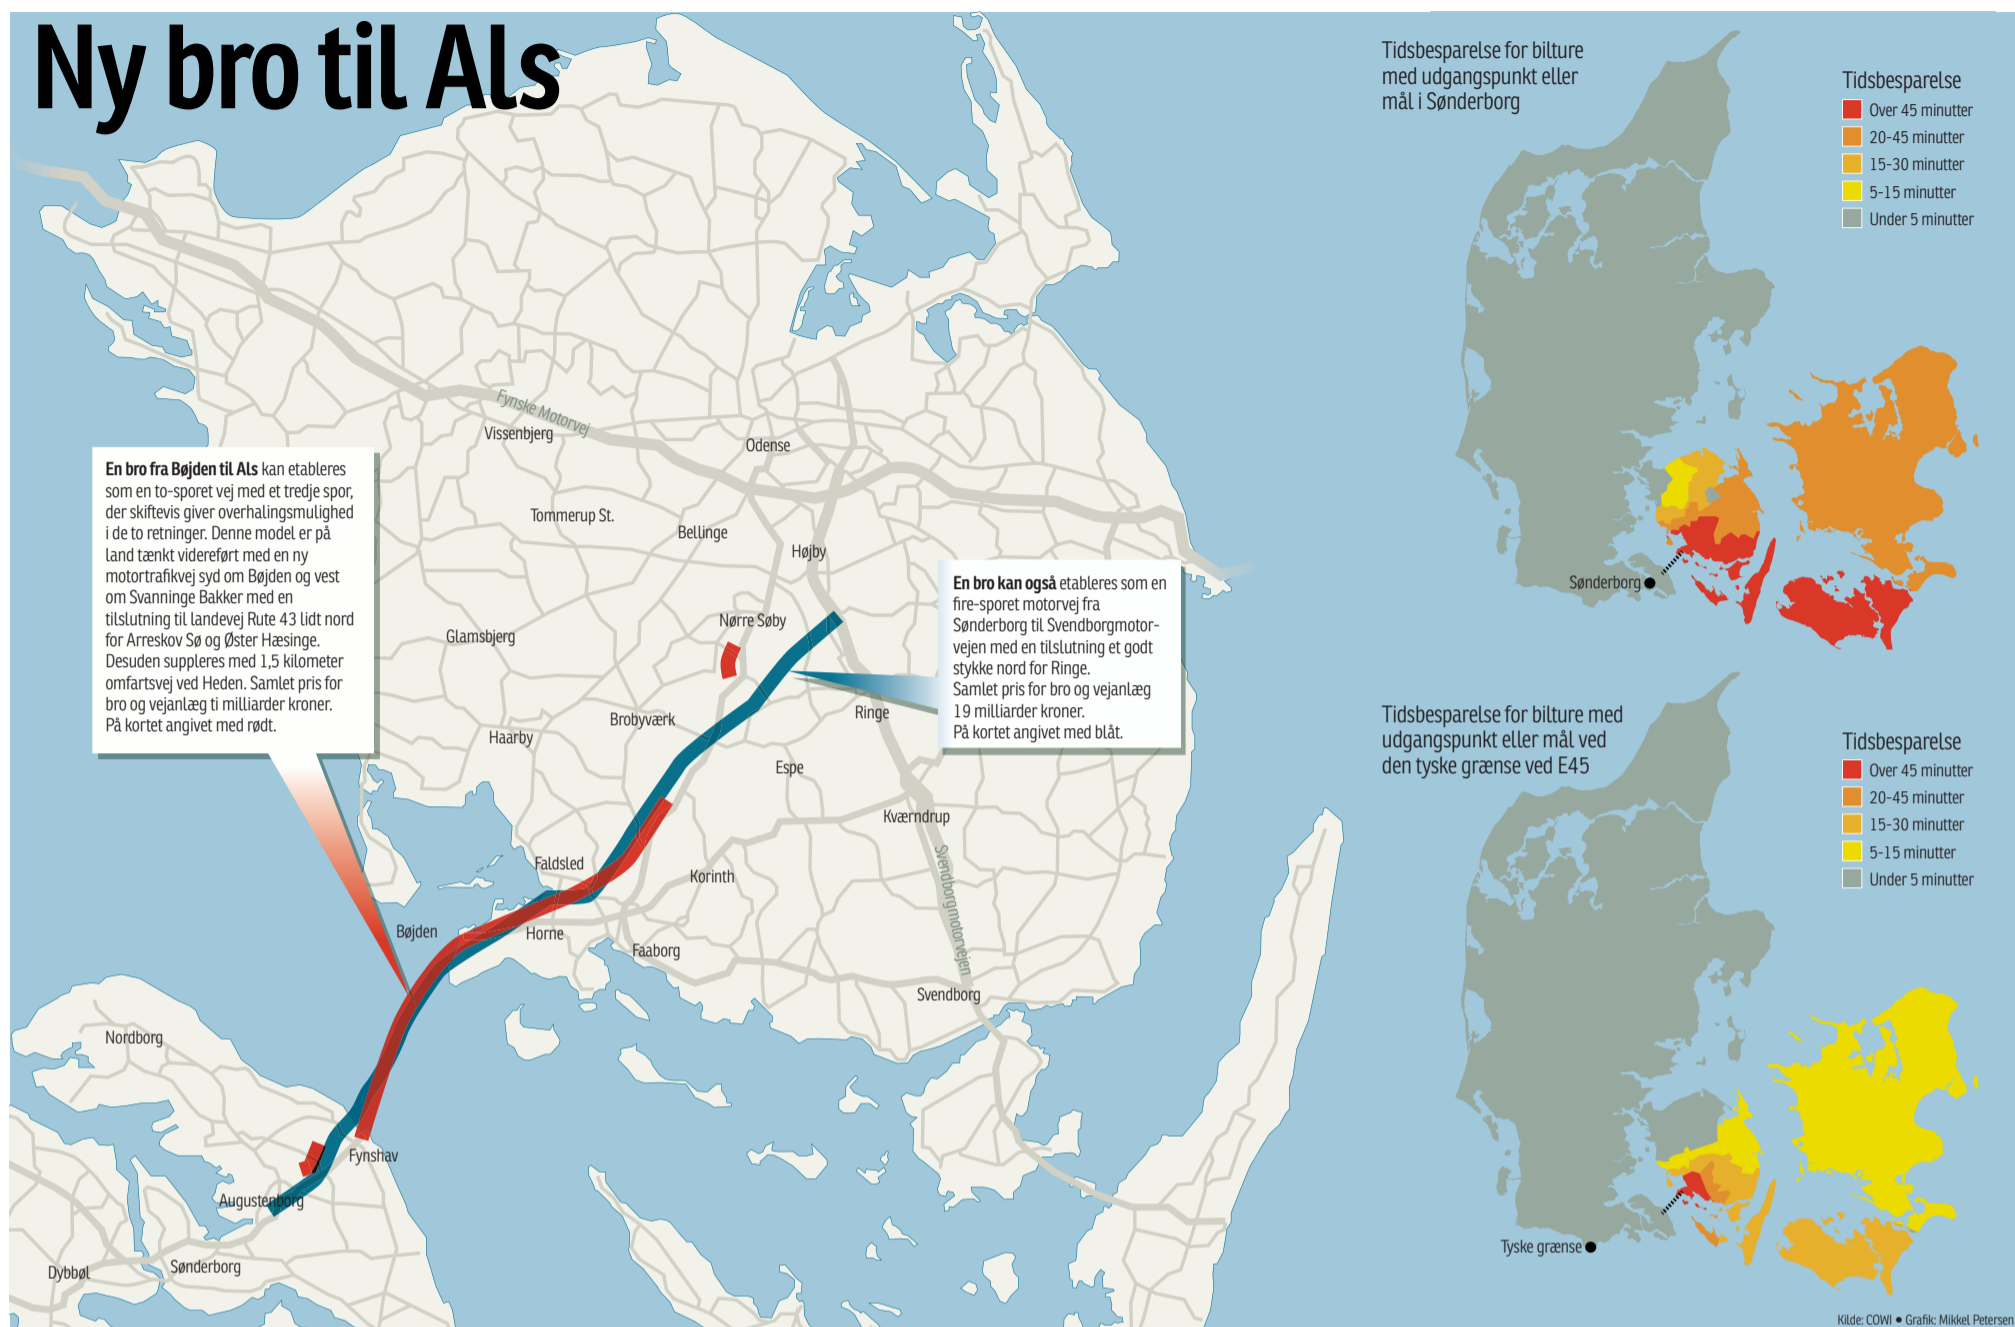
Ny bro til Als

En bro fra Bøjden til Als kan etableres som en to-sporet vej med et tredje spor, der skiftevis giver overhalingsmulighed i de to retninger. Denne model er på land tænkt videreført med en ny motortrafikvej syd om Bøjden og vest om Svanninge Bakker med en tilslutning til landevej Rute 43 lidt nord for Arreskov Sø og Øster Hæsinge. Desuden suppleres med 1,5 kilometer omfartsvej ved Heden. Samlet pris for bro og vejanlæg ti milliarder kroner. På kortet angivet med rødt.

En bro kan også etableres som en fire-sporet motorvej fra Sønderborg til Svendborgmotorvejen med en tilslutning et godt stykke nord for Ringe. Samlet pris for bro og vejanlæg 19 milliarder kroner. På kortet angivet med blåt.

Fynske Motorvej
Vissenbjerg
Odense
Tommerup St.
Bellinge
Højby
Nørre Søby
Glamsbjerg
Brobyværk
Ringe
Haarby
Espe
Kværndrup
Svendborgmotorvejen
Faldsled
Korinth
Bøjden
Horne
Faaborg
Svendborg
Nordborg
Fynshav
Augustenborg
Dybbøl
Sønderborg

Tidsbesparelse for bilture med udgangspunkt eller mål i Sønderborg

Tidsbesparelse
Over 45 minutter
20-45 minutter
15-30 minutter
5-15 minutter
Under 5 minutter

Sønderborg

Tidsbesparelse for bilture med udgangspunkt eller mål ved den tyske grænse ved E45

Tidsbesparelse
Over 45 minutter
20-45 minutter
15-30 minutter
5-15 minutter
Under 5 minutter

Tyske grænse

Kilde: COWI • Grafik: Mikkel Petersen